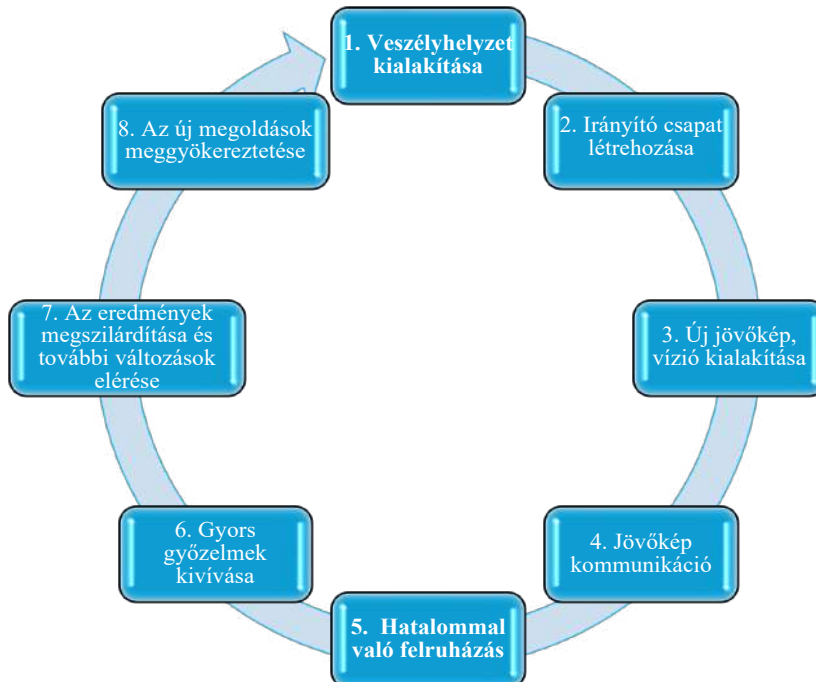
1. Veszélyhelyzet kialakítása

2. Irányító csapat létrehozása

3. Új jövőkép, vízió kialakítása

4. Jövőkép kommunikáció

5. Hatalommal való felruházás

6. Gyors győzelmek kivívása

7. Az eredmények megszilárdítása és további változások elérése

8. Az új megoldások meggyökereztetése